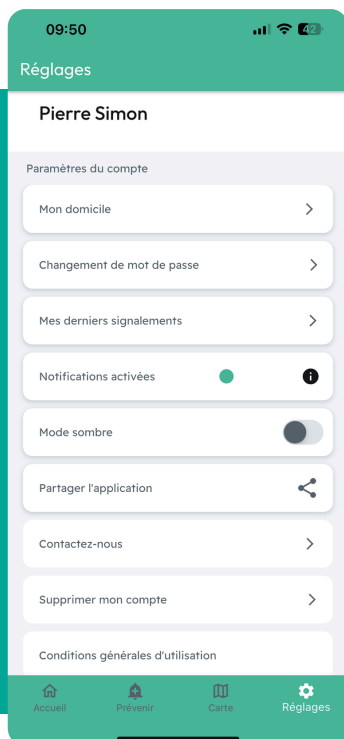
09:50
42

Réglages

Pierre Simon

Paramètres du compte

Mon domicile

Changement de mot de passe

Mes derniers signalements

Notifications activées

Mode sombre

Partager l'application

Contactez-nous

Supprimer mon compte

Conditions générales d'utilisation

Accueil
Prévenir
Carte
Réglages